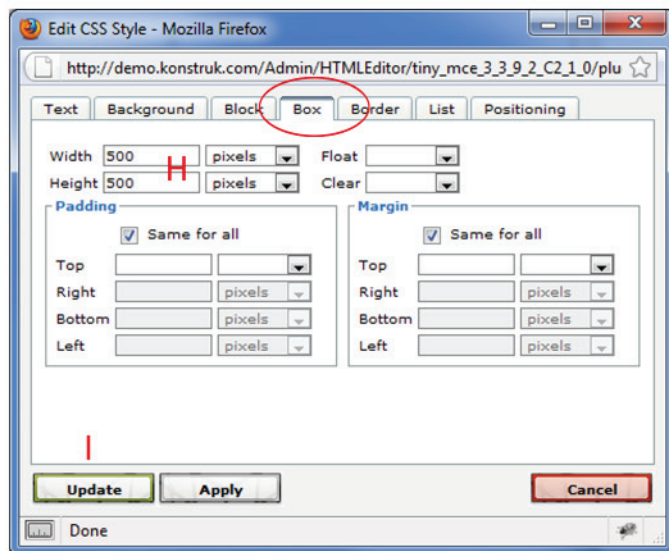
Edit CSS Style - Mozilla Firefox

http://demo.konstruk.com/Admin/HTMLEditor/tiny_mce_3_3_9_2_C2_1_0/plu

Text | Background | Block | Box | Border | List | Positioning

Width 500 pixels
Height 500 pixels
H
Float
Clear

Padding
Same for all
Top
Right pixels
Bottom pixels
Left pixels

Margin
Same for all
Top
Right pixels
Bottom pixels
Left pixels

I

Update | Apply | Cancel

Done